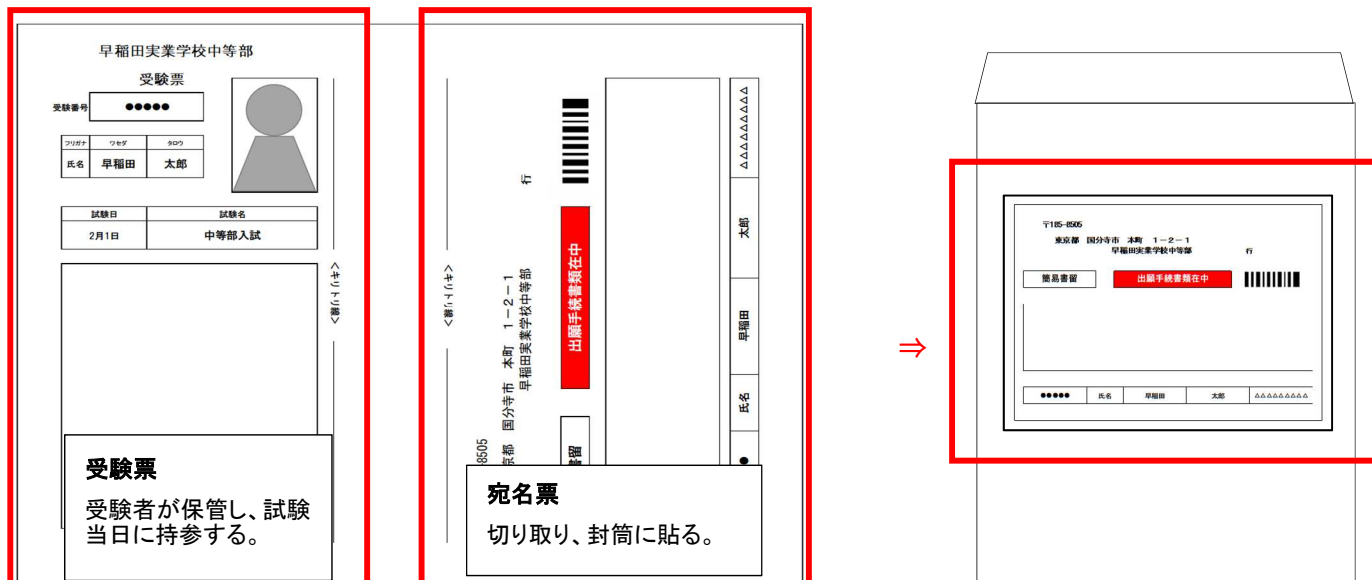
早稲田実業学校中等部

受験票

受験番号 ●●●●●

| フリガナ | ワセダ | タロウ |
|---|---|---|
| 氏名 | 早稲田 | 太郎 |

| 試験日 | 試験名 |
|---|---|
| 2月1日 | 中等部入試 |

<キリトリ線>

受験票

受験者が保管し、試験当日に持参する。

<キリトリ線>

8505
京都 国分寺市 本町 1−2−1
早稲田実業学校中等部
行

書留

出願手続書類在中

●
氏名
早稲田
太郎
△△△△△△△△△

宛名票

切り取り、封筒に貼る。

⇒

〒185-8505
東京都 国分寺市 本町 1−2−1
早稲田実業学校中等部
行

簡易書留

出願手続書類在中

| ●●●●● | 氏名 | 早稲田 | 太郎 | △△△△△△△△△ |
|---|---|---|---|---|